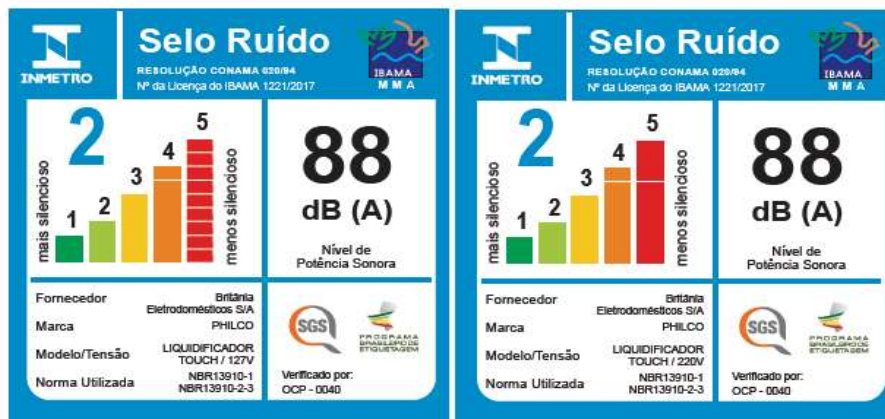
INMETRO

Selo Ruído

RESOLUÇÃO CONAMA 020/94
Nº da Licença do IBAMA 1221/2017

IBAMA
MMA

2

mais silencioso

1 2 3 4 5

menos silencioso

88
dB (A)

Nível de
Potência Sonora

| | |
|---|---|
| Fornecedor | Britânia Eletrodomésticos S/A |
| Marca | PHILCO |
| Modelo/Tensão | LIQUIDIFICADOR TOUCH / 127V |
| Norma Utilizada | NBR13910-1 NBR13910-2-3 |

SGS

PROGRAMA BRASILEIRO DE ETIQUETAGEM

Verificado por:
OCP - 0040

INMETRO

Selo Ruído

RESOLUÇÃO CONAMA 020/94
Nº da Licença do IBAMA 1221/2017

IBAMA
MMA

2

mais silencioso

1 2 3 4 5

menos silencioso

88
dB (A)

Nível de
Potência Sonora

| | |
|---|---|
| Fornecedor | Britânia Eletrodomésticos S/A |
| Marca | PHILCO |
| Modelo/Tensão | LIQUIDIFICADOR TOUCH / 220V |
| Norma Utilizada | NBR13910-1 NBR13910-2-3 |

SGS

PROGRAMA BRASILEIRO DE ETIQUETAGEM

Verificado por:
OCP - 0040